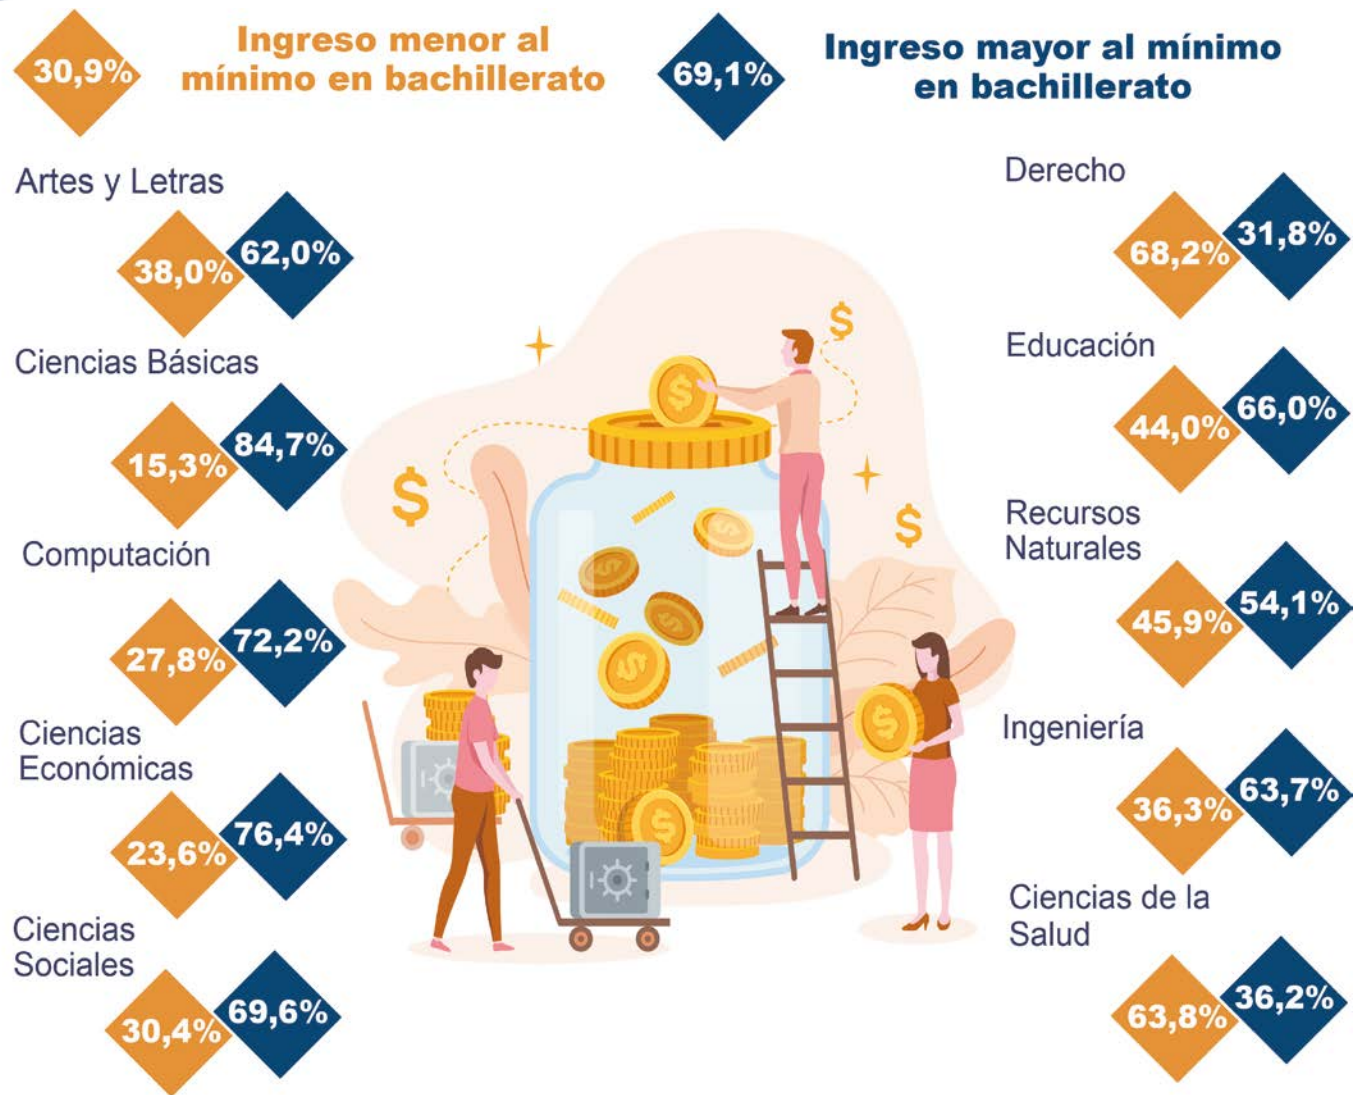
30,9%

Ingreso menor al mínimo en bachillerato

69,1%

Ingreso mayor al mínimo en bachillerato

Artes y Letras

38,0% 62,0%

Ciencias Básicas

15,3% 84,7%

Computación

27,8% 72,2%

Ciencias Económicas

23,6% 76,4%

Ciencias Sociales

30,4% 69,6%

Derecho

68,2% 31,8%

Educación

44,0% 66,0%

Recursos Naturales

45,9% 54,1%

Ingeniería

36,3% 63,7%

Ciencias de la Salud

63,8% 36,2%

$

$

$

$